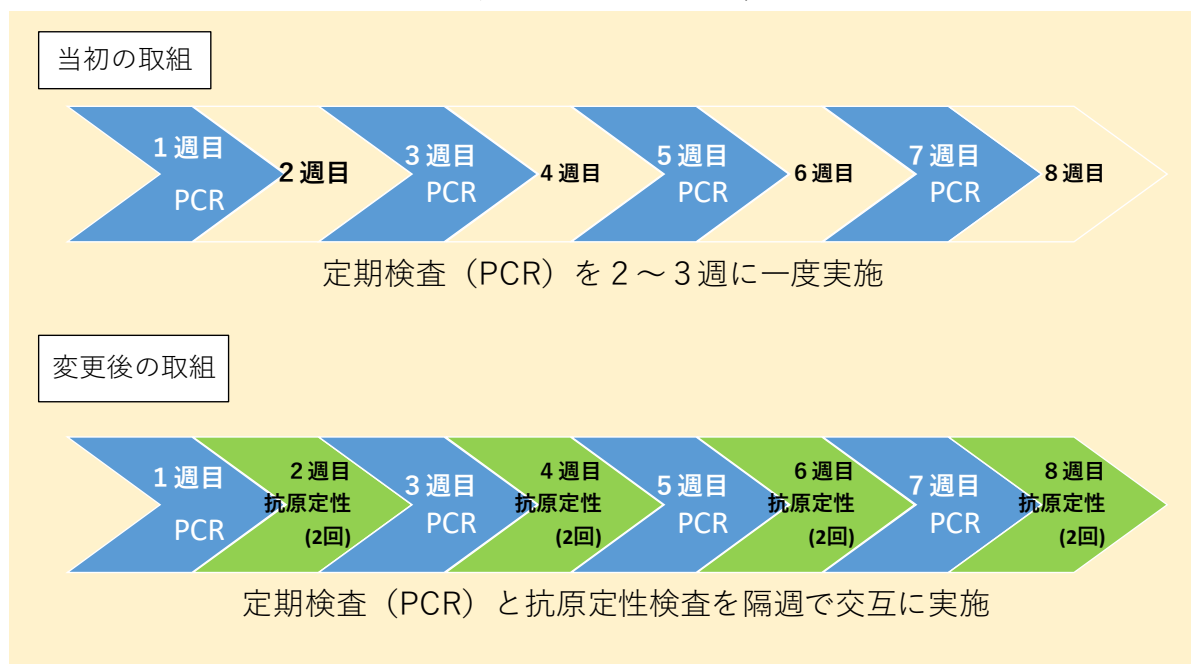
当初の取組

1週目
PCR

2週目

3週目
PCR

4週目

5週目
PCR

6週目

7週目
PCR

8週目

定期検査（PCR）を２～３週に一度実施

変更後の取組

1週目
PCR

2週目
抗原定性
(2回)

3週目
PCR

4週目
抗原定性
(2回)

5週目
PCR

6週目
抗原定性
(2回)

7週目
PCR

8週目
抗原定性
(2回)

定期検査（PCR）と抗原定性検査を隔週で交互に実施